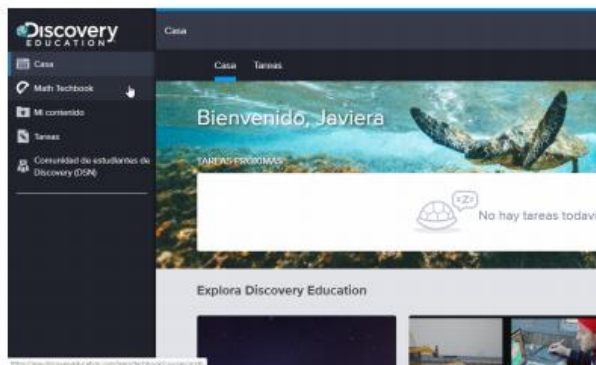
Discovery EDUCATION

Casa
Math Techbook
Mi contenido
Tareas
Comunidad de estudiantes de Discovery (DSN)

Casa

Casa Tareas

Bienvenido, Javiera

TAREAS PRÓXIMAS

zZz

No hay tareas todavi

Explora Discovery Education

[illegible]